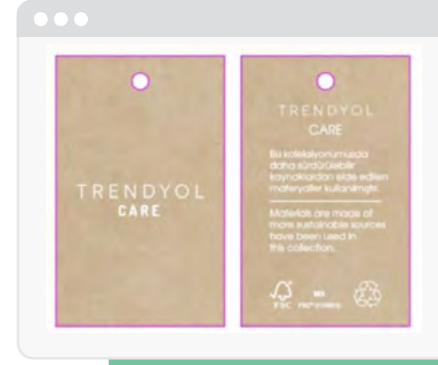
TRENDYOL
CARE

TRENDYOL
CARE

Bu koleksiyonumuzda daha sürdürülebilir kaynaklardan elde edilen materyaller kullanılmıştır.

Materials are made of more sustainable sources have been used in this collection.

FSC

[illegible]